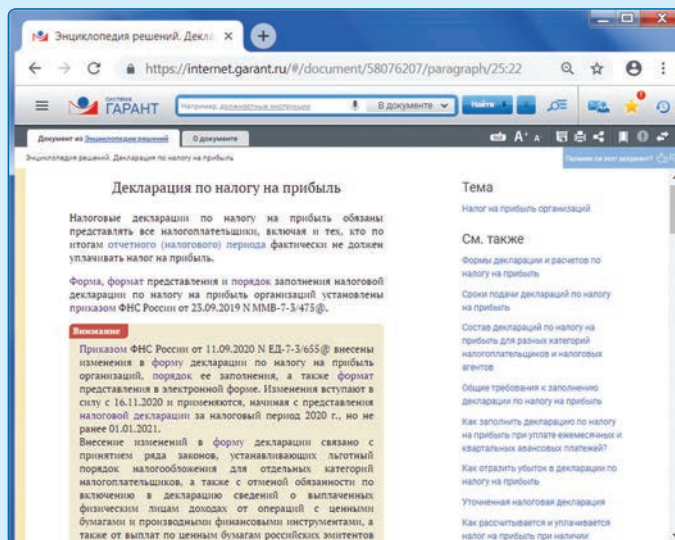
Энциклопедия решений. Деклар ×

https://internet.garant.ru/#/document/58076207/paragraph/25:22

СИСТЕМА ГАРАНТ

Например: должностные инструкции

В документе

Найти

Документ из Энциклопедии решений

О документе

Энциклопедия решений. Декларация по налогу на прибыль

Полезен ли этот документ?

Декларация по налогу на прибыль

Налоговые декларации по налогу на прибыль обязаны представлять все налогоплательщики, включая и тех, кто по итогам отчетного (налогового) периода фактически не должен уплачивать налог на прибыль.

Форма, формат представления и порядок заполнения налоговой декларации по налогу на прибыль организаций установлены приказом ФНС России от 23.09.2019 N ММВ-7-3/475@.

Внимание

Приказом ФНС России от 11.09.2020 N ЕД-7-3/655@ внесены изменения в форму декларации по налогу на прибыль организаций, порядок ее заполнения, а также формат представления в электронной форме. Изменения вступают в силу с 16.11.2020 и применяются, начиная с представления налоговой декларации за налоговый период 2020 г., но не ранее 01.01.2021.

Внесение изменений в форму декларации связано с принятием ряда законов, устанавливающих льготный порядок налогообложения для отдельных категорий налогоплательщиков, а также с отменой обязанности по включению в декларацию сведений о выплаченных физическим лицам доходах от операций с ценными бумагами и производными финансовыми инструментами, а также от выплат по ценным бумагам российских эмитентов

Тема

Налог на прибыль организаций

См. также

Формы деклараций и расчетов по налогу на прибыль

Сроки подачи деклараций по налогу на прибыль

Состав деклараций по налогу на прибыль для разных категорий налогоплательщиков и налоговых агентов

Общие требования к заполнению декларации по налогу на прибыль

Как заполнить декларацию по налогу на прибыль при уплате ежемесячных и квартальных авансовых платежей?

Как отразить убыток в декларации по налогу на прибыль

Уточненная налоговая декларация

Как рассчитывается и уплачивается налог на прибыль при наличии